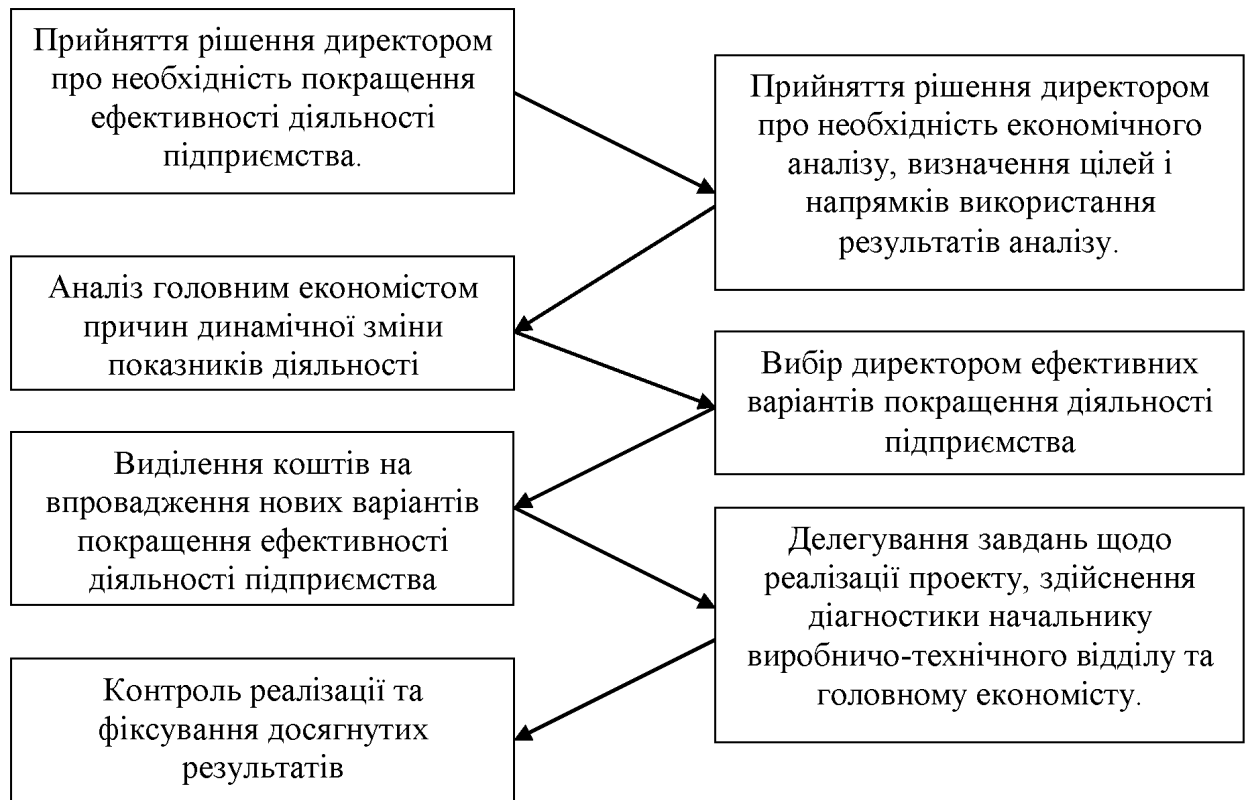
Прийняття рішення директором про необхідність покращення ефективності діяльності підприємства.

Прийняття рішення директором про необхідність економічного аналізу, визначення цілей і напрямків використання результатів аналізу.

Аналіз головним економістом причин динамічної зміни показників діяльності

Вибір директором ефективних варіантів покращення діяльності підприємства

Виділення коштів на впровадження нових варіантів покращення ефективності діяльності підприємства

Делегування завдань щодо реалізації проекту, здійснення діагностики начальнику виробничо-технічного відділу та головному економісту.

Контроль реалізації та фіксування досягнутих результатів